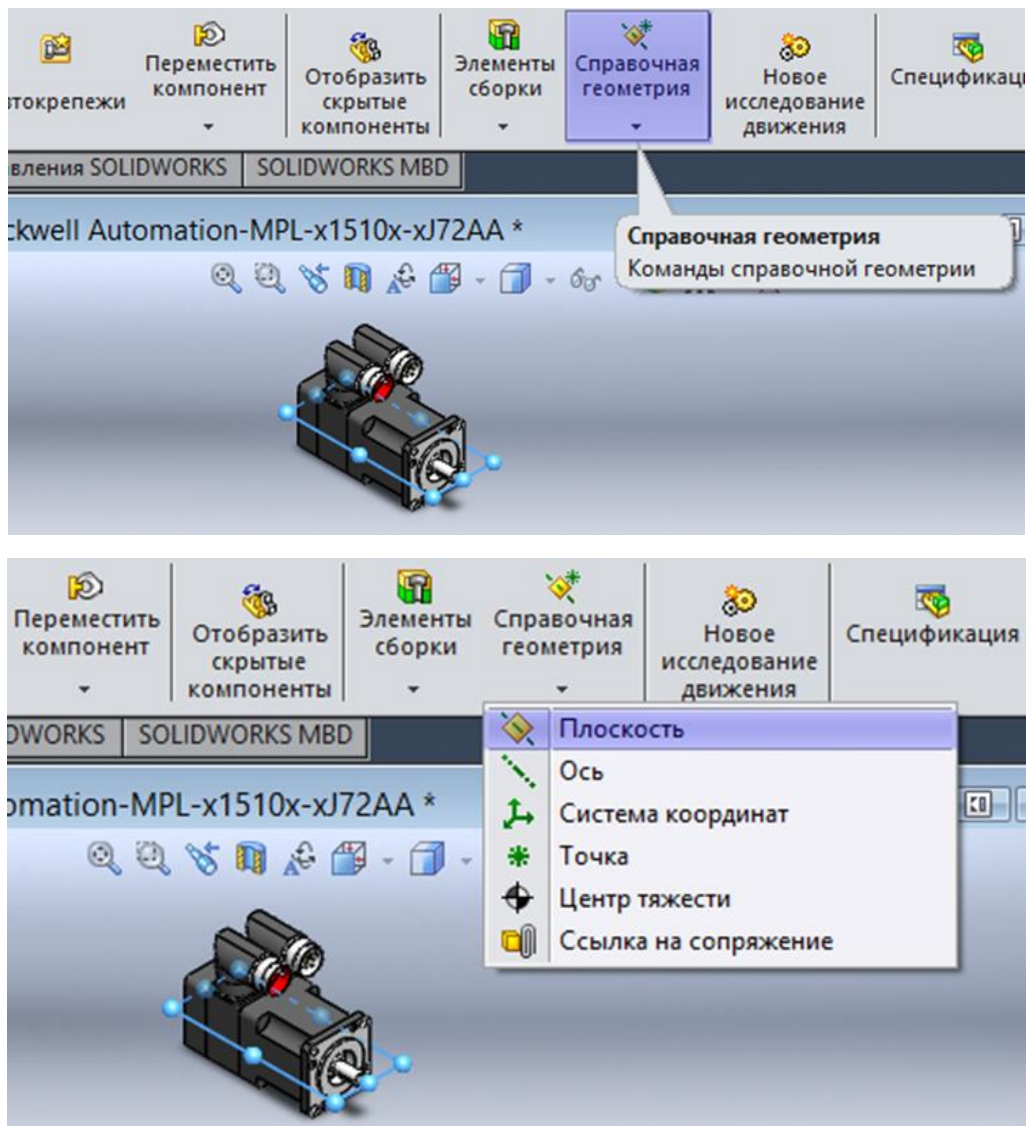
втокрепежи

Переместить компонент

Отобразить скрытые компоненты

Элементы сборки

Справочная геометрия

Новое исследование движения

Спецификац

вления SOLIDWORKS | SOLIDWORKS MBD

ckwell Automation-MPL-x1510x-xJ72AA *

Справочная геометрия
Команды справочной геометрии

Переместить компонент

Отобразить скрытые компоненты

Элементы сборки

Справочная геометрия

Новое исследование движения

Спецификация

DWORKS | SOLIDWORKS MBD

omation-MPL-x1510x-xJ72AA *

Плоскость
Ось
Система координат
Точка
Центр тяжести
Ссылка на сопряжение